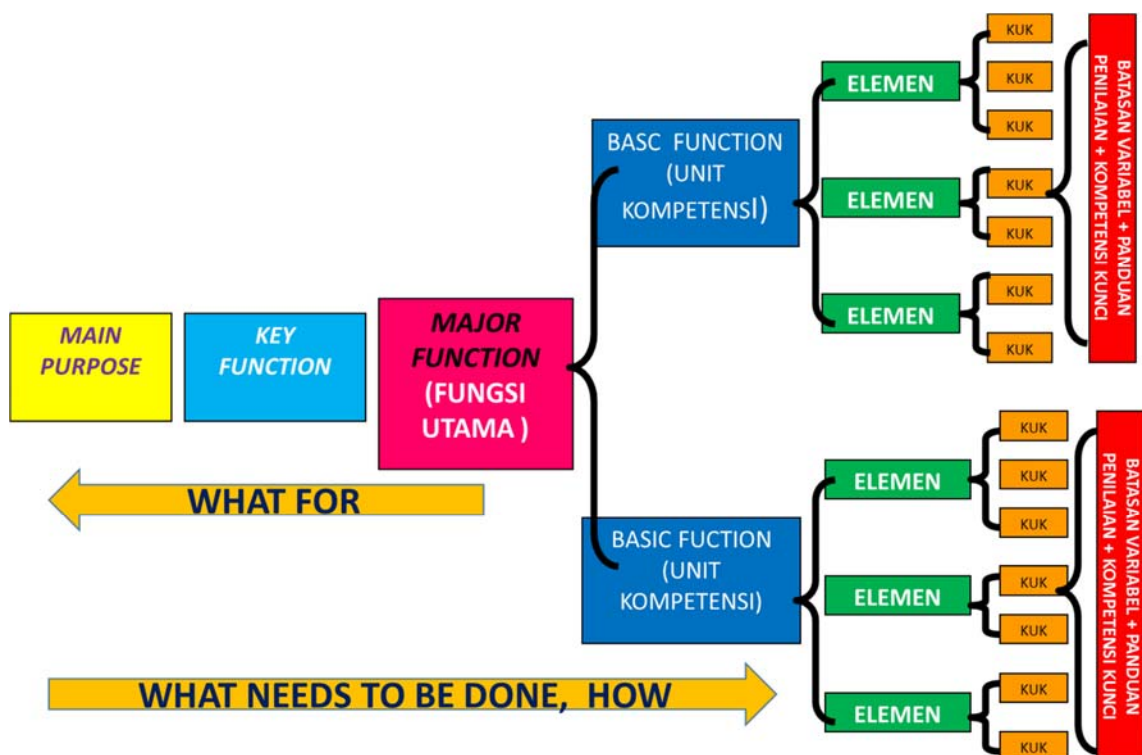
MAIN PURPOSE

KEY FUNCTION

MAJOR FUNCTION (FUNGSI UTAMA )

WHAT FOR

BASC FUNCTION (UNIT KOMPETENSI)

ELEMEN

KUK

KUK

KUK

ELEMEN

KUK

KUK

ELEMEN

KUK

KUK

BATASAN VARIABEL + PANDUAN PENILAIAN + KOMPETENSI KUNCI

BASIC FUCTION (UNIT KOMPETENSI)

ELEMEN

KUK

KUK

KUK

ELEMEN

KUK

KUK

ELEMEN

KUK

KUK

BATASAN VARIABEL + PANDUAN PENILAIAN + KOMPETENSI KUNCI

WHAT NEEDS TO BE DONE, HOW